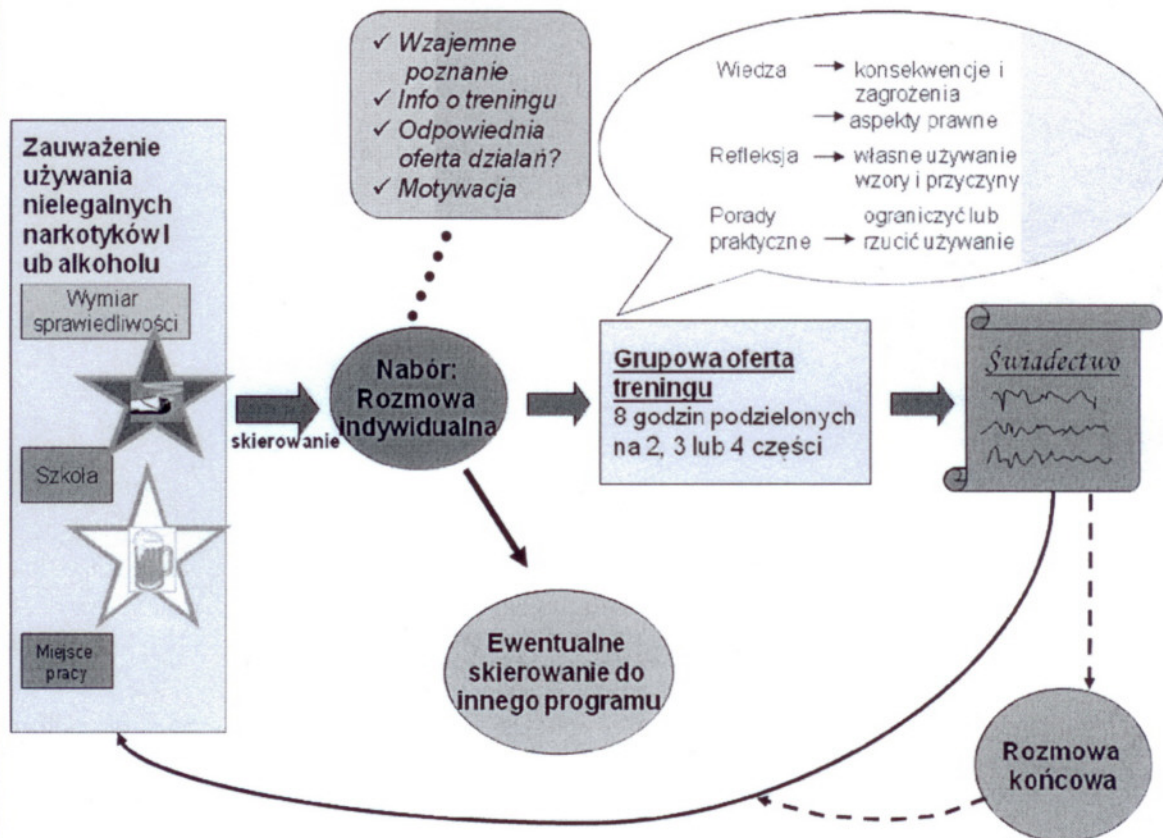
✓ Wzajemne poznanie
✓ Info o treningu
✓ Odpowiednia oferta działań?
✓ Motywacja

Wiedza → konsekwencje i zagrożenia
→ aspekty prawne

Refleksja → własne używanie wzory i przyczyny

Porady praktyczne → ograniczyć lub rzucić używanie

Zauważenie używania nielegalnych narkotyków l ub alkoholu

Wymiar sprawiedliwości

Szkoła

Miejsce pracy

skierowanie

Nabór: Rozmowa indywidualna

Grupowa oferta treningu
8 godzin podzielonych na 2, 3 lub 4 części

Świadectwo

Ewentualne skierowanie do innego programu

Rozmowa końcowa